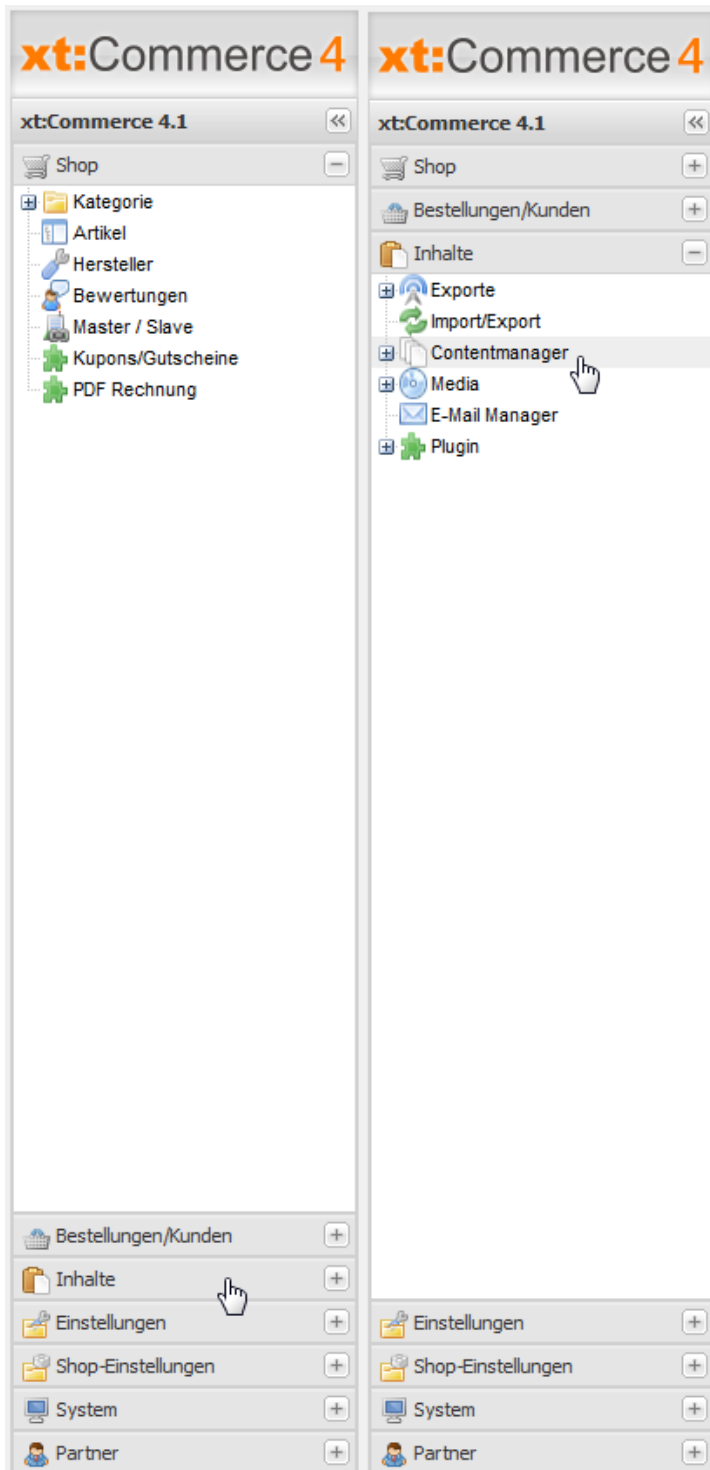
xt:Commerce 4

xt:Commerce 4.1

Shop

Kategorie
Artikel
Hersteller
Bewertungen
Master / Slave
Kupons/Gutscheine
PDF Rechnung

Bestellungen/Kunden

Inhalte

Einstellungen

Shop-Einstellungen

System

Partner

xt:Commerce 4

xt:Commerce 4.1

Shop

Bestellungen/Kunden

Inhalte

Exporte
Import/Export
Contentmanager
Media
E-Mail Manager
Plugin

Einstellungen

Shop-Einstellungen

System

Partner